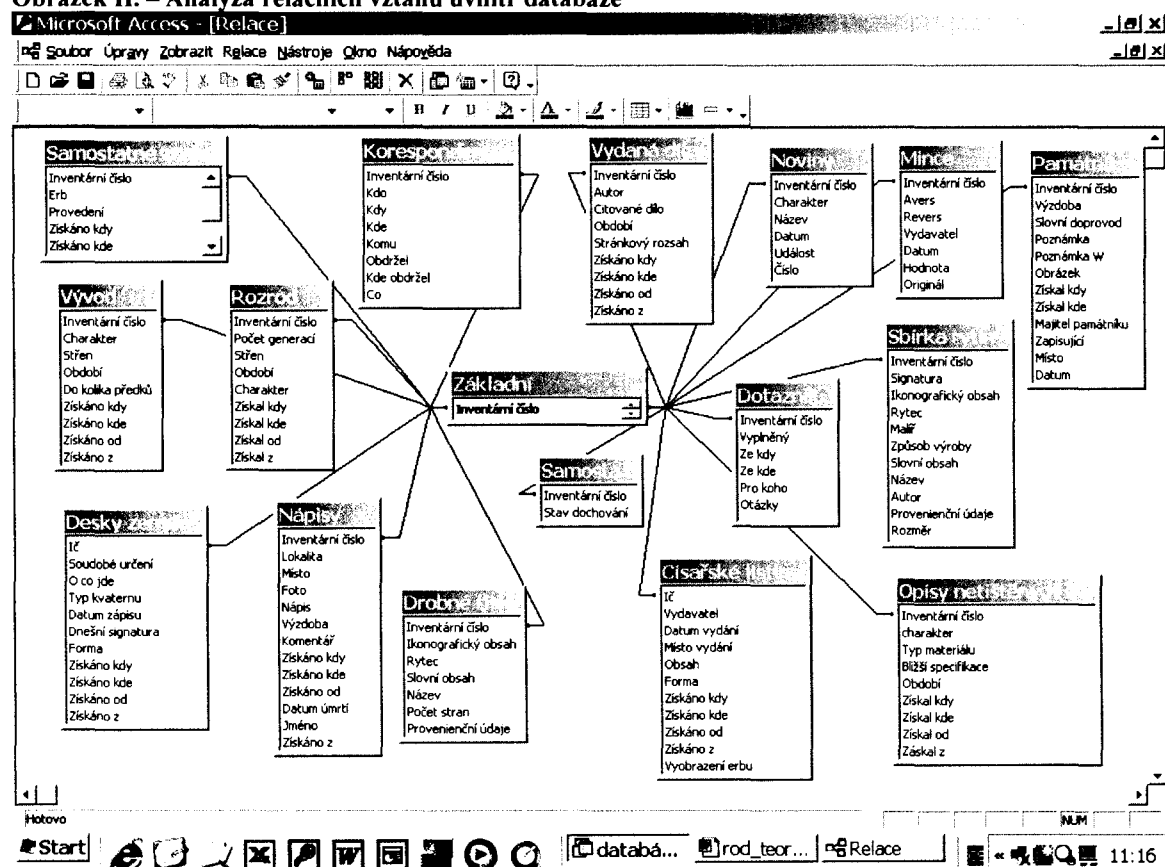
Obrázek 11. – Analýza relačních vztahů uvnitř databáze

Microsoft Access - [Relace]

Soubor Úpravy Zobrazit Relace Nástroje Okno Nápověda

Samosta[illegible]
Inventární číslo
Erb
Provedení
Získáno kdy
Získáno kde

Korespo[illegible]
Inventární číslo
Kdo
Kdy
Kde
Komu
Obdržel
Kde obdržel
Co

Vydaná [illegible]
Inventární číslo
Autor
Citované dílo
Období
Stránkový rozsah
Získáno kdy
Získáno kde
Získáno od
Získáno z

Noviny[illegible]
Inventární číslo
Charakter
Název
Datum
Událost
Číslo

Mince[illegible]
Inventární číslo
Avers
Revers
Vydavatel
Datum
Hodnota
Originál

Pamat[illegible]
Inventární číslo
Výzdoba
Slovní doprovod
Poznámka
Poznámka W
Obrázek
Získal kdy
Získal kde
Majitel památníku
Zapisující
Místo
Datum

Vývoj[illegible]
Inventární číslo
Charakter
Střen
Období
Do kolika předků
Získáno kdy
Získáno kde
Získáno od
Získáno z

Rozrod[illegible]
Inventární číslo
Počet generací
Střen
Období
Charakter
Získal kdy
Získal kde
Získal od
Získal z

Základní
Inventární číslo

Sbírka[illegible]
Inventární číslo
Signatura
Ikonografický obsah
Rytec
Malíř
Způsob výroby
Slovní obsah
Název
Autor
Provenienční údaje
Rozměr

Dotaz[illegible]
Inventární číslo
Vyplněný
Ze kdy
Ze kde
Pro koho
Otázky

Samo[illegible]
Inventární číslo
Stav dochování

Desky ze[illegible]
IČ
Soudobé určení
O co jde
Typ kvaternu
Datum zápisu
Dnešní signatura
Forma
Získáno kdy
Získáno kde
Získáno od
Získáno z

Nápis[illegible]
Inventární číslo
Lokalita
Místo
Foto
Nápis
Výzdoba
Komentář
Získáno kdy
Získáno kde
Získáno od
Datum úmrtí
Jméno
Získáno z

Drobn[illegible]
Inventární číslo
Ikonografický obsah
Rytec
Slovní obsah
Název
Počet stran
Provenienční údaje

Císařské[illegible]
IČ
Vydavatel
Datum vydání
Místo vydání
Obsah
Forma
Získáno kdy
Získáno kde
Získáno od
Získáno z
Vyobrazení erbu

Opisy neti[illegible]
Inventární číslo
charakter
Typ materiálu
Bližší specifikace
Období
Získal kdy
Získal kde
Získal od
Záskal z

Hotovo
NUM
Start
databá...
rod_teor...
Relace
11:16